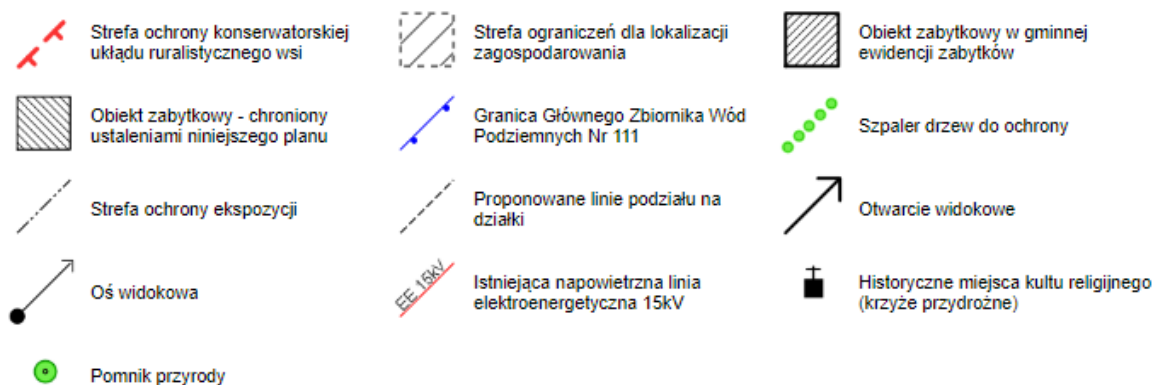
Strefa ochrony konserwatorskiej układu ruralistycznego wsi

Strefa ograniczeń dla lokalizacji zagospodarowania

Obiekt zabytkowy w gminnej ewidencji zabytków

Obiekt zabytkowy - chroniony ustaleniami niniejszego planu

Granica Głównego Zbiornika Wód Podziemnych Nr 111

Szpaler drzew do ochrony

Strefa ochrony ekspozycji

Proponowane linie podziału na działki

Otwarcie widokowe

Oś widokowa

EE 15kV

Istniejąca napowietrzna linia elektroenergetyczna 15kV

Historyczne miejsca kultu religijnego (krzyże przydrożne)

Pomnik przyrody